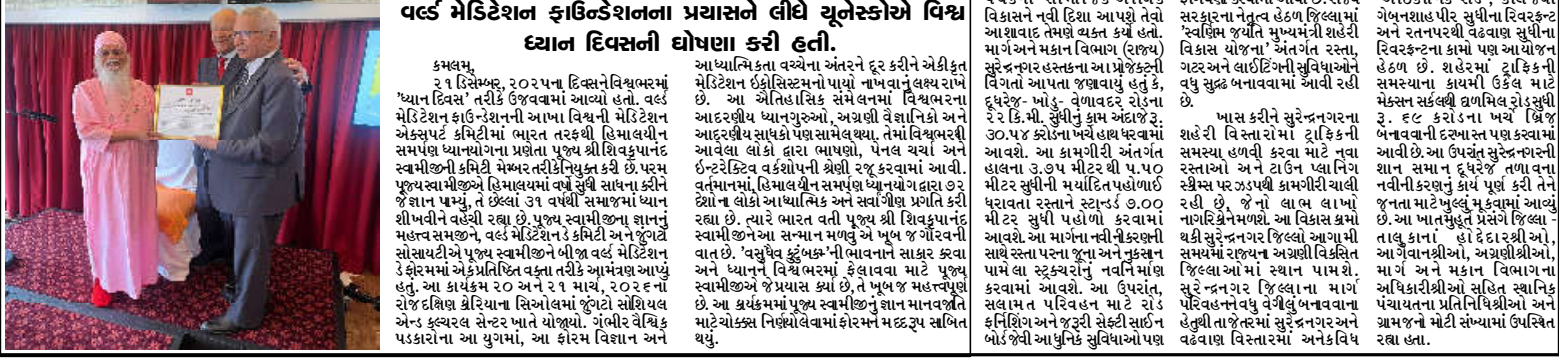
વર્લ્ડ મેડિટેશન ફાઉન્ડેશનના પ્રયાસને લીધે યૂનેસ્કોએ વિશ્વ ધ્યાન દિવસની ઘોષણા કરી હતી.

કમલમ,

૨૧ ડિસેમ્બર, ૨૦૨૫ના દિવસને વિશ્વભરમાં 'ધ્યાન દિવસ' તરીકે ઉજવવામાં આવ્યો હતો. વર્લ્ડ મેડિટેશન ફાઉન્ડેશનની આખા વિશ્વની મેડિટેશન એક્સપર્ટ કમિટીમાં ભારત તરફથી હિમાલયીન સમર્પણ ધ્યાનયોગના પ્રણેતા પૂજ્ય શ્રી શિવકૃપાનંદ સ્વામીજીની કમિટી મેમ્બર તરીકે નિયુક્ત કરી છે. પરમ પૂજ્ય સ્વામીજીએ હિમાલયમાં વર્ષો સુધી સાધના કરીને જે જ્ઞાન પામ્યું, તે છેલ્લાં ૩૧ વર્ષથી સમાજમાં ધ્યાન શીખવીને વહેંચી રહ્યા છે. પૂજ્ય સ્વામીજીના જ્ઞાનનું મહત્વ સમજીને, વર્લ્ડ મેડિટેશન કમિટી અને જુંગટો સોસાયટીએ પૂજ્ય સ્વામીજીને બીજા વર્લ્ડ મેડિટેશન ફોરમમાં એક પ્રતિષ્ઠિત વક્તા તરીકે આમંત્રણ આપ્યું હતું. આ કાર્યક્રમ ૨૦ અને ૨૧ માર્ચ, ૨૦૨૬ના રોજ દક્ષિણ કોરિયાના સિઓલમાં જુંગટો સોશિયલ એન્ડ કલ્ચરલ સેન્ટર ખાતે યોજાયો. ગંભીર વૈશ્વિક પડકારોના આ યુગમાં, આ ફોરમ વિજ્ઞાન અને આધ્યાત્મિકતા વચ્ચેના અંતરને દૂર કરીને એકીકૃત મેડિટેશન ઇકોસિસ્ટમનો પાયો નાખવાનું લક્ષ્ય રાખે છે. આ ઐતિહાસિક સંમેલનમાં વિશ્વભરના આદરણીય ધ્યાનગુરુઓ, અગ્રણી વૈજ્ઞાનિકો અને આદરણીય સાધકો પણ સામેલ થયા. તેમાં વિશ્વભરથી આવેલા લોકો દ્વારા ભાષણો, પેનલ ચર્ચા અને ઇન્ટરેક્ટિવ વર્કશોપની શ્રેણી રજૂ કરવામાં આવી. વર્તમાનમાં, હિમાલયીન સમર્પણ ધ્યાનયોગ દ્વારા ૭૨ દેશોના લોકો આધ્યાત્મિક અને સર્વાંગીણ પ્રગતિ કરી રહ્યા છે. ત્યારે ભારત વતી પૂજ્ય શ્રી શિવકૃપાનંદ સ્વામીજીને આ સન્માન મળવું એ ખૂબ જ ગૌરવની વાત છે. 'વસુધૈવ કુટુંબકમ'ની ભાવનાને સાકાર કરવા અને ધ્યાનને વિશ્વભરમાં ફેલાવવા માટે પૂજ્ય સ્વામીજીએ જે પ્રયાસ કર્યા છે, તે ખૂબ જ મહત્વપૂર્ણ છે. આ કાર્યક્રમમાં પૂજ્ય સ્વામીજીનું જ્ઞાન માનવજાતિ માટે ચોક્કસ નિર્ણયો લેવામાં ફોરમને મદદરૂપ સાબિત થયું.

વિકાસને નવી દિશા આપશે તેવો આશાવાદ તેમણે વ્યક્ત કર્યો હતો. માર્ગ અને મકાન વિભાગ (રાજ્ય) સુરેન્દ્રનગર હસ્તકના આ પ્રોજેક્ટની વિગતો આપતા જણાવાયું હતું કે, દૂધરેજ- ખોડુ- વેળાવદર રોડના ૨૨ કિ.મી. સુધીનું કામ અંદાજે રૂ. ૩૦.૫૪ કરોડના ખર્ચે હાથ ધરવામાં આવશે. આ કામગીરી અંતર્ગત હાલના ૩.૭૫ મીટરથી ૫.૫૦ મીટર સુધીની મર્યાદિત પહોળાઈ ધરાવતા રસ્તાને સ્ટાન્ડર્ડ ૭.૦૦ મીટર સુધી પહોળો કરવામાં આવશે. આ માર્ગના નવીનીકરણની સાથે રસ્તા પરના જૂના અને નુકસાન પામેલા સ્ટ્રક્ચરોનું નવનિર્માણ કરવામાં આવશે. આ ઉપરાંત, સલામત પરિવહન માટે રોડ ફર્નિશિંગ અને જરૂરી સેફ્ટી સાઈન બોર્ડ જેવી આધુનિક સુવિધાઓ પણ

સરકારના નેતૃત્વ હેઠળ જિલ્લામાં 'સ્વર્ણિમ જયંતિ મુખ્યમંત્રી શહેરી વિકાસ યોજના' અંતર્ગત રસ્તા, ગટર અને લાઈટિંગની સુવિધાઓને વધુ સુદ્રઢ બનાવવામાં આવી રહી છે.

ખાસ કરીને સુરેન્દ્રનગરના શહેરી વિસ્તારોમાં ટ્રાફિકની સમસ્યા હળવી કરવા માટે નવા રસ્તાઓ અને ટાઉન પ્લાનિંગ સ્કીમ્સ પર ઝડપથી કામગીરી ચાલી રહી છે, જેનો લાભ લાખો નાગરિકોને મળશે. આ વિકાસ કાર્યો થકી સુરેન્દ્રનગર જિલ્લો આગામી સમયમાં રાજ્યના અગ્રણી વિકસિત જિલ્લાઓમાં સ્થાન પામશે. સુરેન્દ્રનગર જિલ્લાના માર્ગ પરિવહનને વધુ વેગીલું બનાવવાના હેતુથી તાજેતરમાં સુરેન્દ્રનગર અને વઢવાણ વિસ્તારમાં અનેકવિધ

ગેબનશાહ પીર સુધીના રિસરફેસ અને રતનપરથી વઢવાણ સુધીના રિસરફેસના કામો પણ આયોજન હેઠળ છે. શહેરમાં ટ્રાફિકની સમસ્યાના કાયમી ઉકેલ માટે મેકસન સર્કલથી ઘળમિલ રોડ સુધી રૂ. ૬૯ કરોડના ખર્ચે બ્રિજ બનાવવાની દરખાસ્ત પણ કરવામાં આવી છે. આ ઉપરાંત સુરેન્દ્રનગરની શાન સમાન દૂધરેજ તળાવના નવીનીકરણનું કાર્ય પૂર્ણ કરી તેને જનતા માટે ખુલ્લું મૂકવામાં આવ્યું છે. આ ખાતમુહૂર્ત પ્રસંગે જિલ્લા-તાલુકાનાં હોદ્દેદારશ્રીઓ, આગેવાનશ્રીઓ, અગ્રણીશ્રીઓ, માર્ગ અને મકાન વિભાગના અધિકારીશ્રીઓ સહિત સ્થાનિક પંચાયતના પ્રતિનિધિશ્રીઓ અને ગ્રામજનો મોટી સંખ્યામાં ઉપસ્થિત રહ્યા હતા.